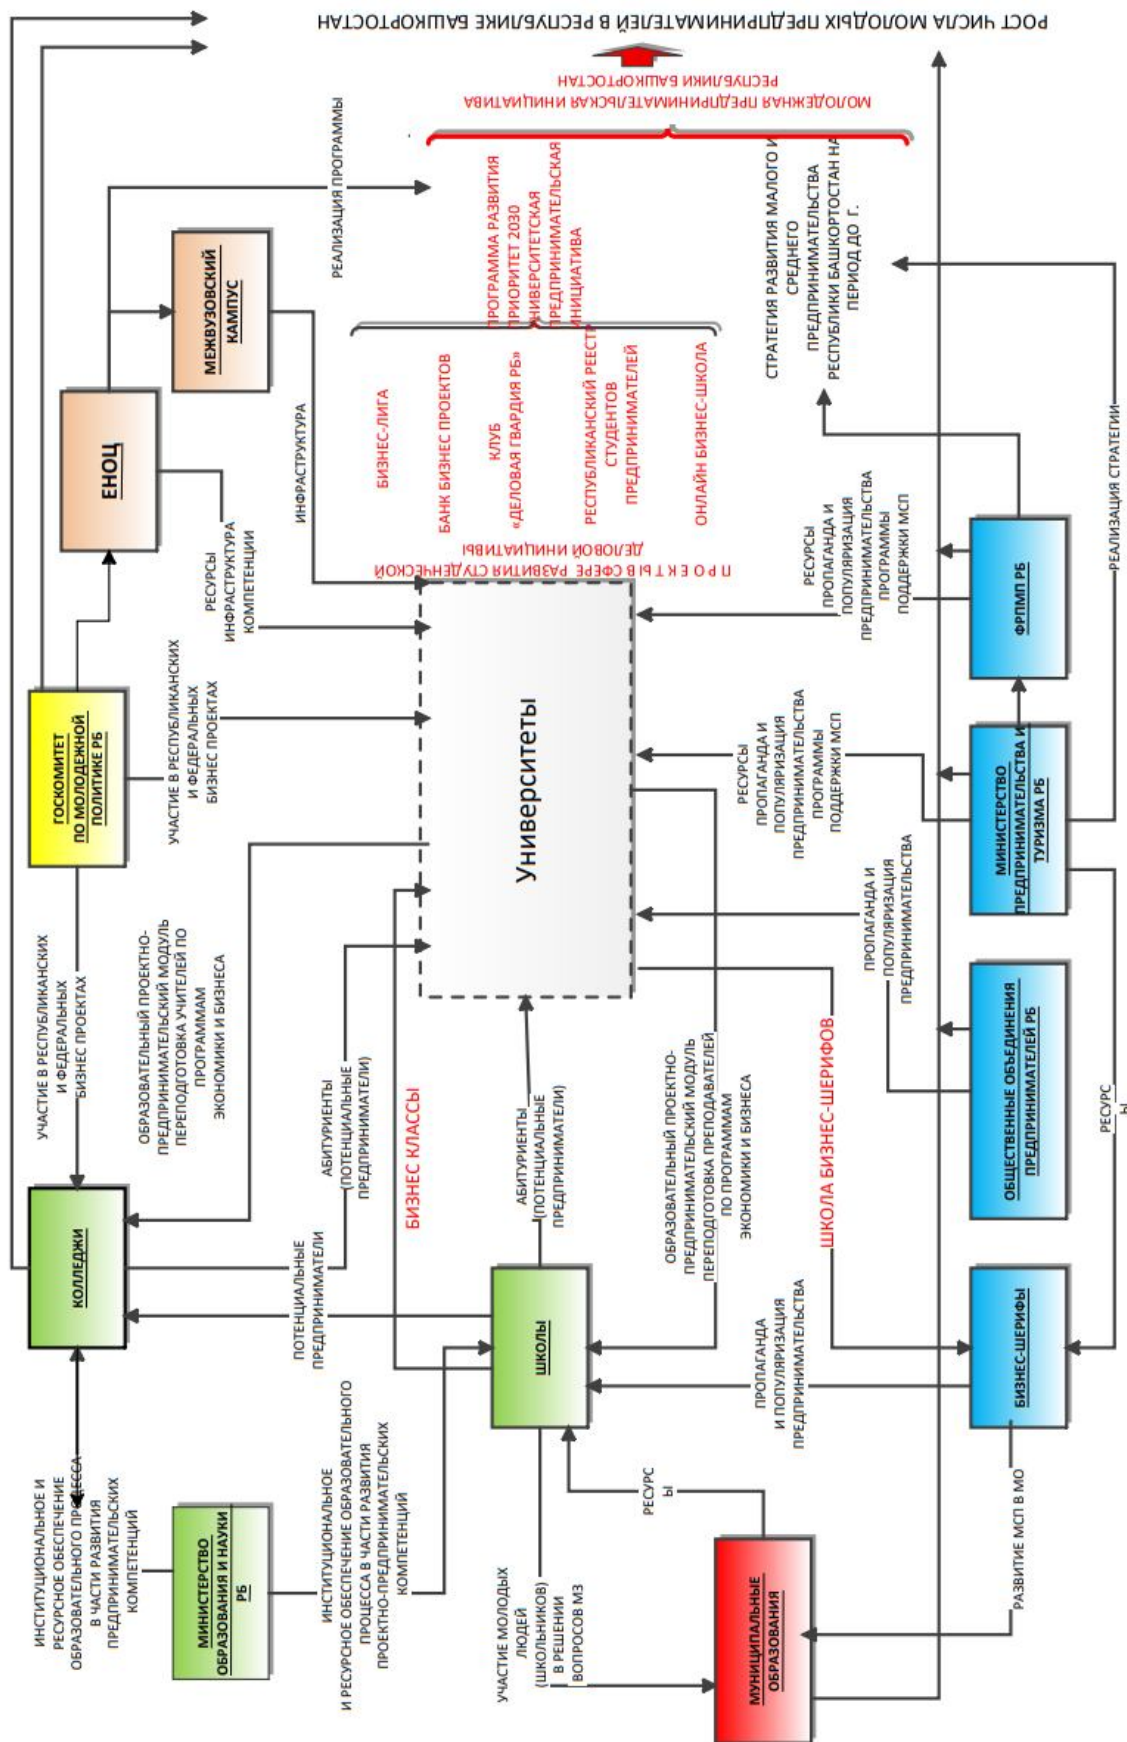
РОСТ ЧИСЛА МОЛОДЫХ ПРЕДПРИНИМАТЕЛЕЙ В РЕСПУБЛИКЕ БАШКОРТОСТАН

МОЛОДЕЖНАЯ ПРЕДПРИНИМАТЕЛЬСКАЯ ИНИЦИАТИВА РЕСПУБЛИКИ БАШКОРТОСТАН

СТРАТЕГИЯ РАЗВИТИЯ МАЛОГО И СРЕДНЕГО ПРЕДПРИНИМАТЕЛЬСТВА РЕСПУБЛИКИ БАШКОРТОСТАН НА ПЕРИОД ДО Г.

ПРОГРАММА РАЗВИТИЯ ПРИОРИТЕТ 2030 УНИВЕРСИТЕТСКАЯ ПРЕДПРИНИМАТЕЛЬСКАЯ ИНИЦИАТИВА

РЕАЛИЗАЦИЯ ПРОГРАММЫ

БИЗНЕС-ЛИГА

БАНК БИЗНЕС ПРОЕКТОВ

КЛУБ «ДЕЛОВАЯ ГВАРДИЯ РБ»

РЕСПУБЛИКАНСКИЙ РЕЕСТР СТУДЕНТОВ ПРЕДПРИНИМАТЕЛЕЙ

ОНЛАЙН БИЗНЕС-ШКОЛА

П Р О Е К Т Ы В СФЕРЕ РАЗВИТИЯ СТУДЕНЧЕСКОЙ ДЕЛОВОЙ ИНИЦИАТИВЫ

МЕЖВУЗОВСКИЙ КАМПУС

ЕНОЦ

ИНФРАСТРУКТУРА

РЕСУРСЫ ИНФРАСТРУКТУРА КОМПЕТЕНЦИИ

ГОСКОМИТЕТ ПО МОЛОДЕЖНОЙ ПОЛИТИКЕ РБ

УЧАСТИЕ В РЕСПУБЛИКАНСКИХ И ФЕДЕРАЛЬНЫХ БИЗНЕС ПРОЕКТАХ

УЧАСТИЕ В РЕСПУБЛИКАНСКИХ И ФЕДЕРАЛЬНЫХ БИЗНЕС ПРОЕКТАХ

Университеты

РЕСУРСЫ ПРОПАГАНДА И ПОПУЛЯРИЗАЦИЯ ПРЕДПРИНИМАТЕЛЬСТВА ПРОГРАММЫ ПОДДЕРЖКИ МСП

РЕСУРСЫ ПРОПАГАНДА И ПОПУЛЯРИЗАЦИЯ ПРЕДПРИНИМАТЕЛЬСТВА ПРОГРАММЫ ПОДДЕРЖКИ МСП

ФРПМП РБ

РЕАЛИЗАЦИЯ СТРАТЕГИИ

МИНИСТЕРСТВО ПРЕДПРИНИМАТЕЛЬСТВА И ТУРИЗМА РБ

ПРОПАГАНДА И ПОПУЛЯРИЗАЦИЯ ПРЕДПРИНИМАТЕЛЬСТВА

ОБЩЕСТВЕННЫЕ ОБЪЕДИНЕНИЯ ПРЕДПРИНИМАТЕЛЕЙ РБ

РЕСУРС Ы

ОБРАЗОВАТЕЛЬНЫЙ ПРОЕКТНО-ПРЕДПРИНИМАТЕЛЬСКИЙ МОДУЛЬ ПЕРЕПОДГОТОВКА УЧИТЕЛЕЙ ПО ПРОГРАММАМ ЭКОНОМИКИ И БИЗНЕСА

АБИТУРИЕНТЫ (ПОТЕНЦИАЛЬНЫЕ ПРЕДПРИНИМАТЕЛИ)

БИЗНЕС КЛАССЫ

АБИТУРИЕНТЫ (ПОТЕНЦИАЛЬНЫЕ ПРЕДПРИНИМАТЕЛИ)

ОБРАЗОВАТЕЛЬНЫЙ ПРОЕКТНО-ПРЕДПРИНИМАТЕЛЬСКИЙ МОДУЛЬ ПЕРЕПОДГОТОВКА ПРЕПОДАВАТЕЛЕЙ ПО ПРОГРАММАМ ЭКОНОМИКИ И БИЗНЕСА

ШКОЛА БИЗНЕС-ШЕРИФОВ

КОЛЛЕДЖИ

ПОТЕНЦИАЛЬНЫЕ ПРЕДПРИНИМАТЕЛИ

ПОТЕНЦИАЛЬНЫЕ ПРЕДПРИНИМАТЕЛИ

ШКОЛЫ

ПРОПАГАНДА И ПОПУЛЯРИЗАЦИЯ ПРЕДПРИНИМАТЕЛЬСТВА

БИЗНЕС-ШЕРИФЫ

ИНСТИТУЦИОНАЛЬНОЕ И РЕСУРСНОЕ ОБЕСПЕЧЕНИЕ ОБРАЗОВАТЕЛЬНОГО ПРОЦЕССА В ЧАСТИ РАЗВИТИЯ ПРЕДПРИНИМАТЕЛЬСКИХ КОМПЕТЕНЦИЙ

МИНИСТЕРСТВО ОБРАЗОВАНИЯ И НАУКИ РБ

ИНСТИТУЦИОНАЛЬНОЕ И РЕСУРСНОЕ ОБЕСПЕЧЕНИЕ ОБРАЗОВАТЕЛЬНОГО ПРОЦЕССА В ЧАСТИ РАЗВИТИЯ ПРОЕКТНО-ПРЕДПРИНИМАТЕЛЬСКИХ КОМПЕТЕНЦИЙ

УЧАСТИЕ МОЛОДЫХ ЛЮДЕЙ (ШКОЛЬНИКОВ) В РЕШЕНИИ ВОПРОСОВ МЗ

РЕСУРС Ы

МУНИЦИПАЛЬНЫЕ ОБРАЗОВАНИЯ

РАЗВИТИЕ МСП В МО